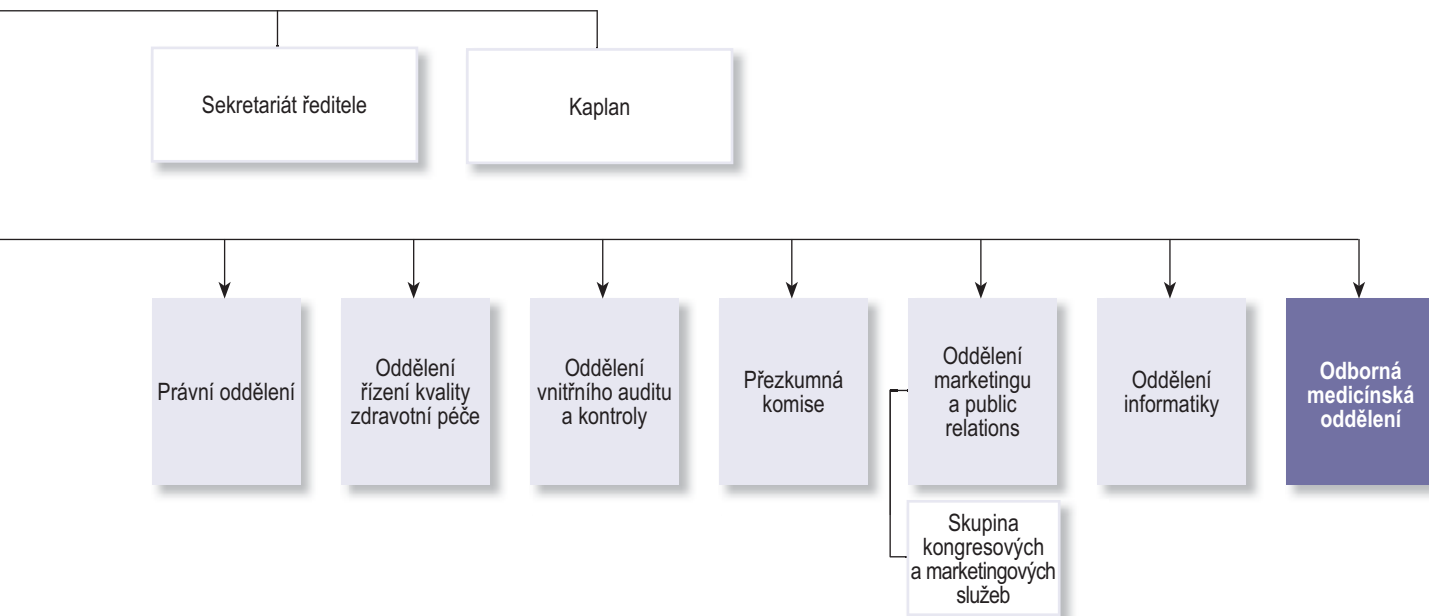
Sekretariát ředitele

Kaplan

Právní oddělení

Oddělení řízení kvality zdravotní péče

Oddělení vnitřního auditu a kontroly

Přezkumná komise

Oddělení marketingu a public relations

Skupina kongresových a marketingových služeb

Oddělení informatiky

Odborná medicínská oddělení